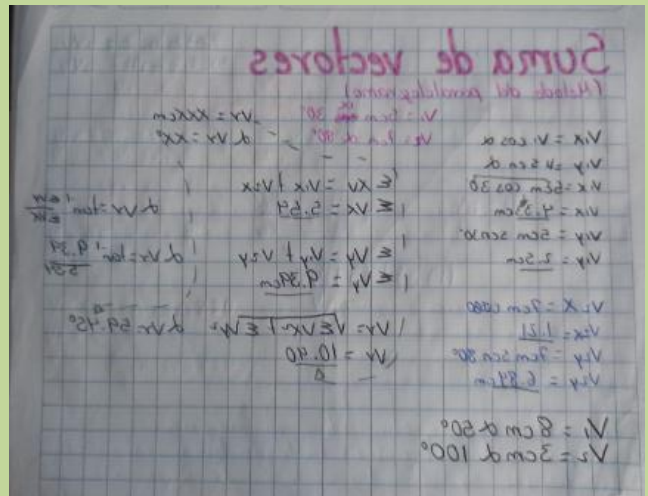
Suma de vectores
(Método del paralelogramo)

$V_1 = 5cm$ $30°$
$V_2 = 9.4$ $d$ $80°$

$V_r = XXXcm$
$d$ $V_r = XX°$

$V_{1x} = V_1 \cos \alpha$
$V_{1y} = V_1 \operatorname{sen} \alpha$
$V_{1x} = 5cm \cos 30$
$V_{1x} = 4.3cm$
$V_{1y} = 5cm \operatorname{sen} 30°$
$V_{1y} = 2.5cm$

$\Sigma V_x = V_{1x} + V_{2x}$
$\Sigma V_x = 5.59$

$\Sigma V_y = V_{1y} + V_{2y}$
$\Sigma V_y = 9.34cm$

$d$ $V_r = \tan^{-1} \frac{\Sigma V_y}{\Sigma V_x}$

$d$ $V_r = \tan^{-1} \frac{9.34}{5.59}$

$V_r = \sqrt{\Sigma V_x^2 + \Sigma V_y^2}$
$V_r = 10.90$

$d$ $V_r = 59.15°$

$V_{2x} = 9cm \cos 80$
$V_{2x} = 1.21$
$V_{2y} = 9cm \operatorname{sen} 80°$
$V_{2y} = 6.84cm$

$V_1 = 8cm$ $d$ $50°$
$V_2 = 3cm$ $d$ $100°$